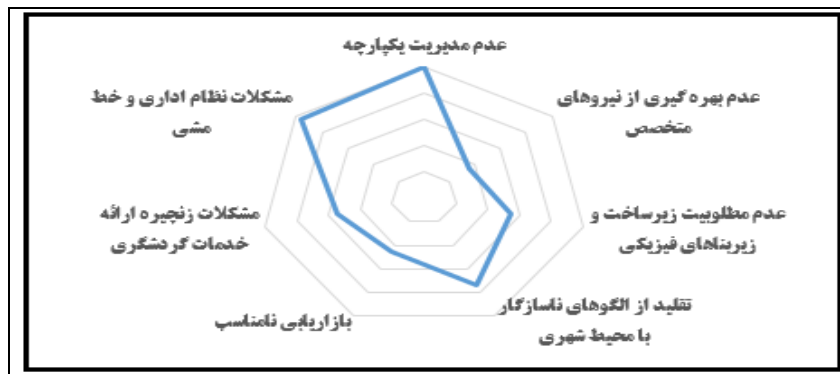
عدم مدیریت یکپارچه

عدم بهره گیری از نیروهای متخصص

عدم مطلوبیت زیرساخت و زیربناهای فیزیکی

تقلید از الگوهای ناسازگار با محیط شهری

بازاریابی نامناسب

مشکلات زنجیره ارائه خدمات گردشگری

مشکلات نظام اداری و خط مشی